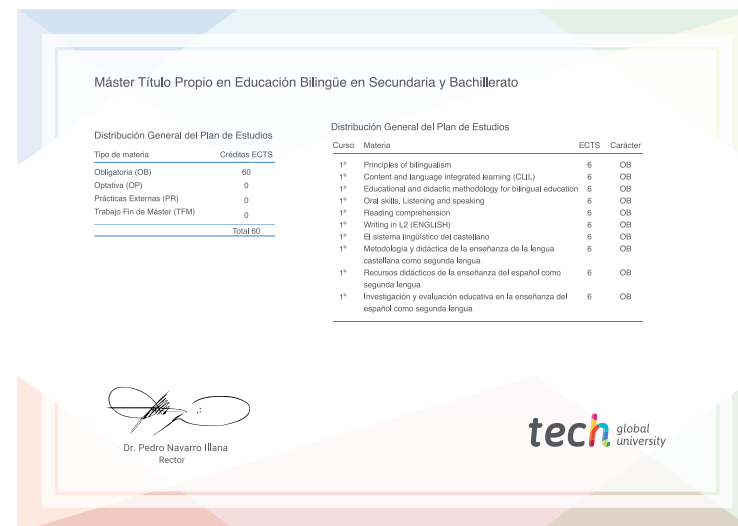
Máster Título Propio en Educación Bilingüe en Secundaria y Bachillerato

Distribución General del Plan de Estudios

| Tipo de materia | Créditos ECTS |
|---|---|
| Obligatoria (OB) | 60 |
| Optativa (OP) | 0 |
| Prácticas Externas (PR) | 0 |
| Trabajo Fin de Máster (TFM) | 0 |
| | Total 60 |

Distribución General del Plan de Estudios

| Curso | Materia | ECTS | Carácter |
|---|---|---|---|
| 1º | Principles of bilingualism | 6 | OB |
| 1º | Content and language integrated learning (CLIL) | 6 | OB |
| 1º | Educational and didactic methodology for bilingual education | 6 | OB |
| 1º | Oral skills, Listening and speaking | 6 | OB |
| 1º | Reading comprehension | 6 | OB |
| 1º | Writing in L2 (ENGLISH) | 6 | OB |
| 1º | El sistema lingüístico del castellano | 6 | OB |
| 1º | Metodología y didáctica de la enseñanza de la lengua castellana como segunda lengua | 6 | OB |
| 1º | Recursos didácticos de la enseñanza del español como segunda lengua | 6 | OB |
| 1º | Investigación y evaluación educativa en la enseñanza del español como segunda lengua | 6 | OB |

Dr. Pedro Navarro Illana
Rector

tech global university